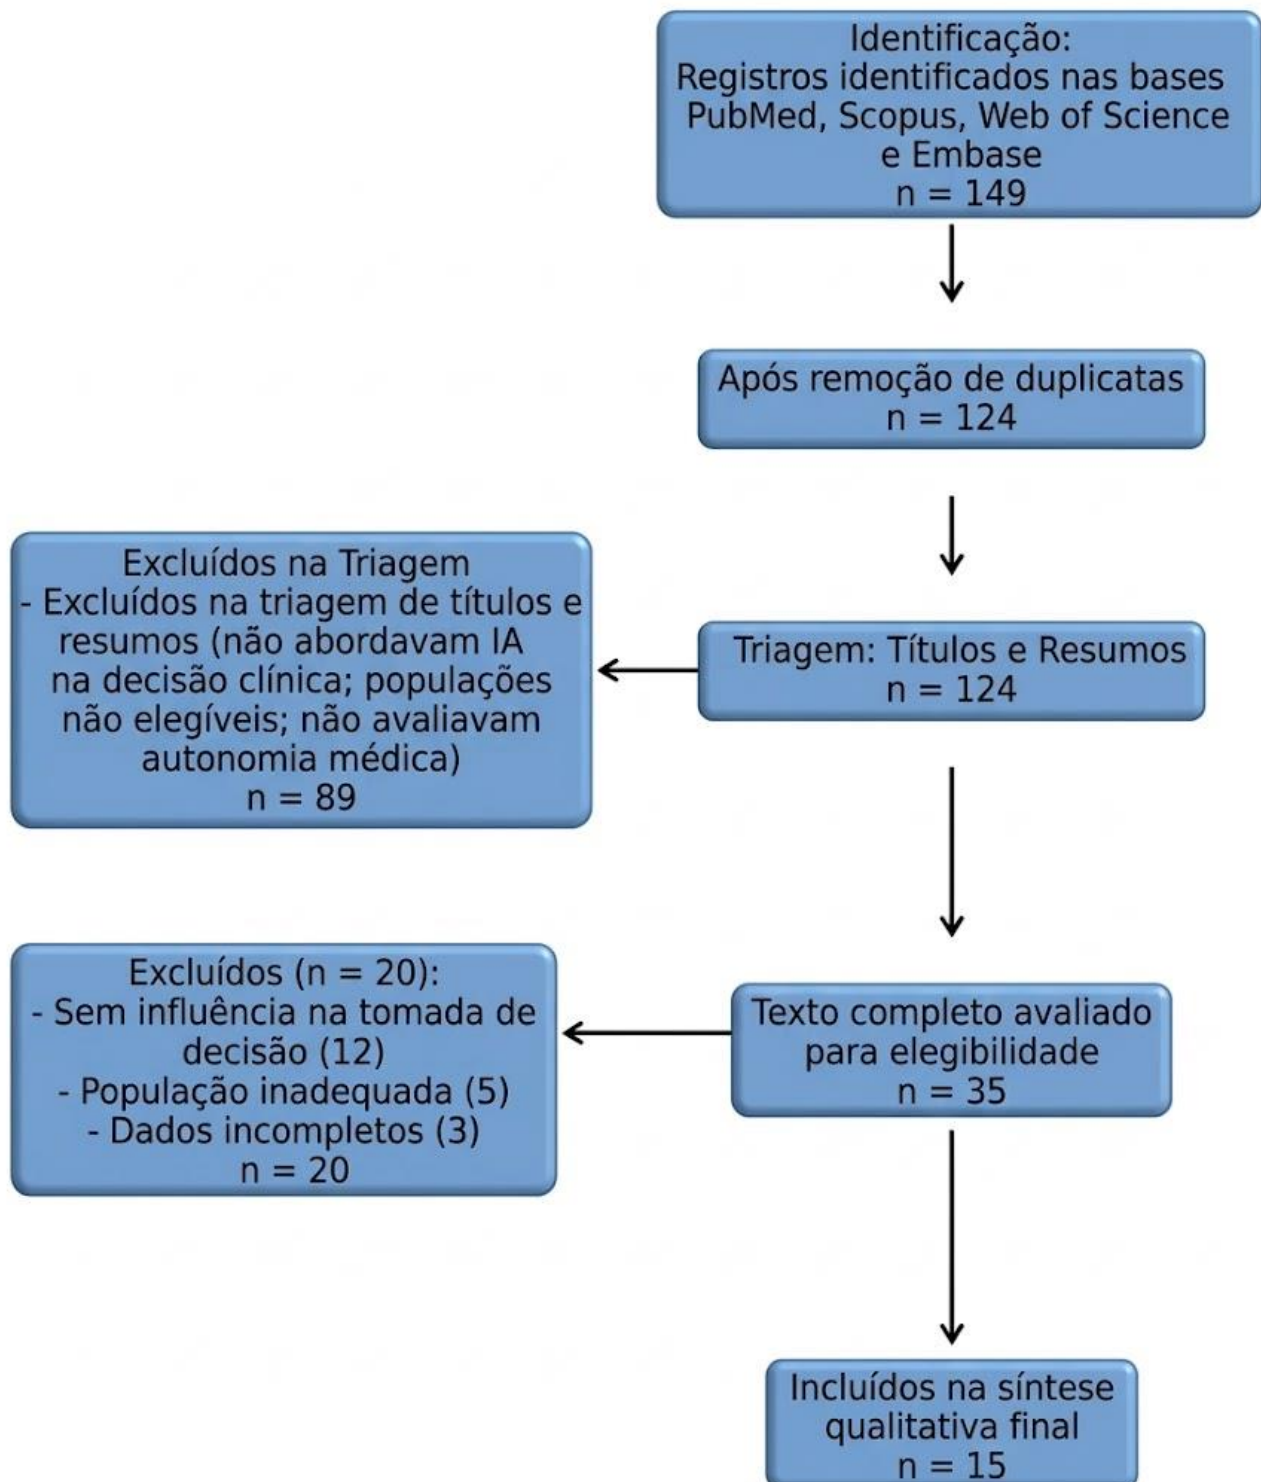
Identificação:
Registros identificados nas bases PubMed, Scopus, Web of Science e Embase
n = 149

Após remoção de duplicatas
n = 124

Excluídos na Triagem
- Excluídos na triagem de títulos e resumos (não abordavam IA na decisão clínica; populações não elegíveis; não avaliavam autonomia médica)
n = 89

Triagem: Títulos e Resumos
n = 124

Excluídos (n = 20):
- Sem influência na tomada de decisão (12)
- População inadequada (5)
- Dados incompletos (3)
n = 20

Texto completo avaliado para elegibilidade
n = 35

Incluídos na síntese qualitativa final
n = 15